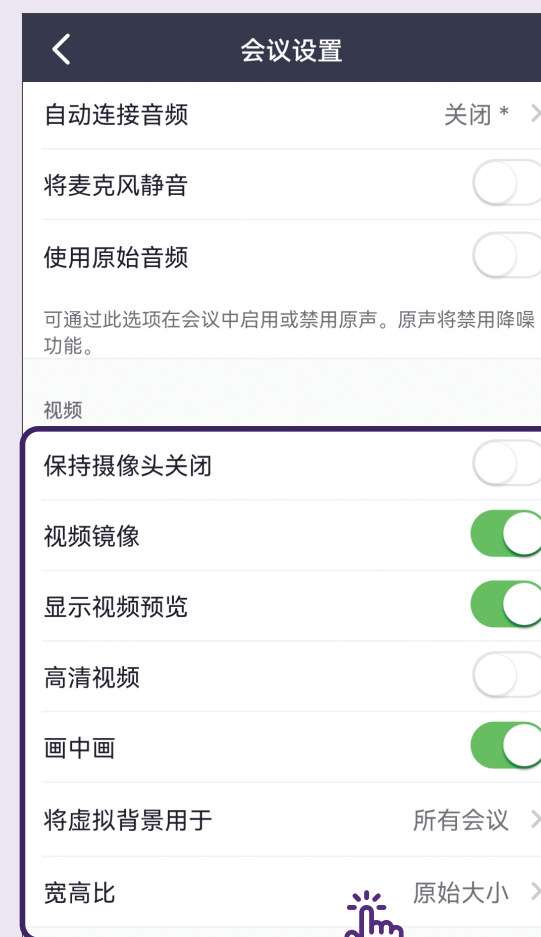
会议设置

自动连接音频 关闭 *

将麦克风静音

使用原始音频

可通过此选项在会议中启用或禁用原声。原声将禁用降噪功能。

视频

保持摄像头关闭

视频镜像

显示视频预览

高清视频

画中画

将虚拟背景用于 所有会议

宽高比 原始大小